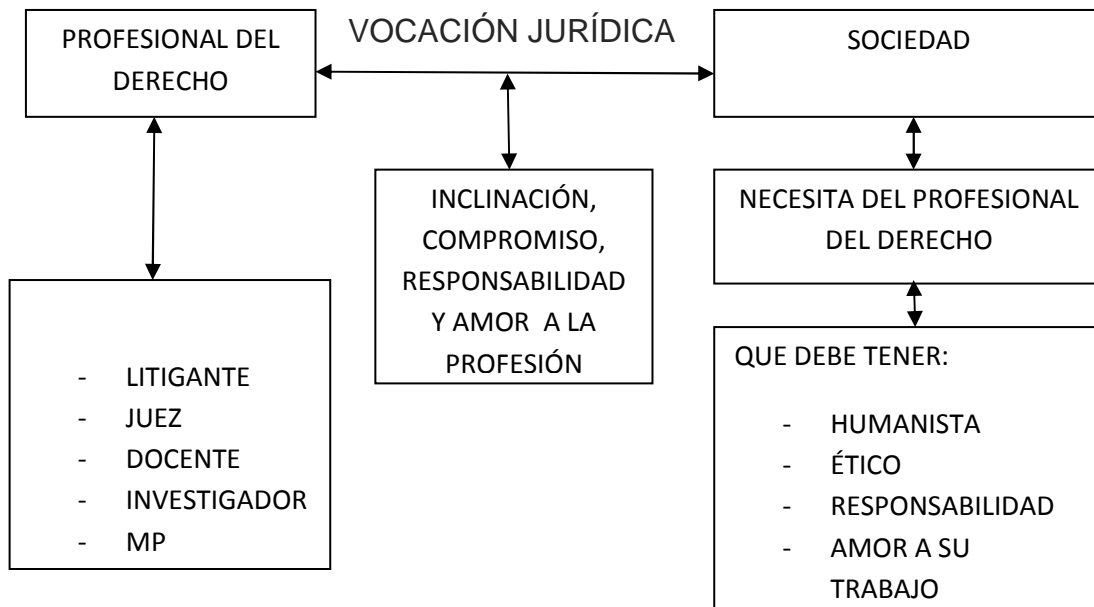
VOCACIÓN JURÍDICA

PROFESIONAL DEL DERECHO

SOCIEDAD

INCLINACIÓN, COMPROMISO, RESPONSABILIDAD Y AMOR A LA PROFESIÓN

NECESITA DEL PROFESIONAL DEL DERECHO

- LITIGANTE
- JUEZ
- DOCENTE
- INVESTIGADOR
- MP

QUE DEBE TENER:

- HUMANISTA
- ÉTICO
- RESPONSABILIDAD
- AMOR A SU TRABAJO